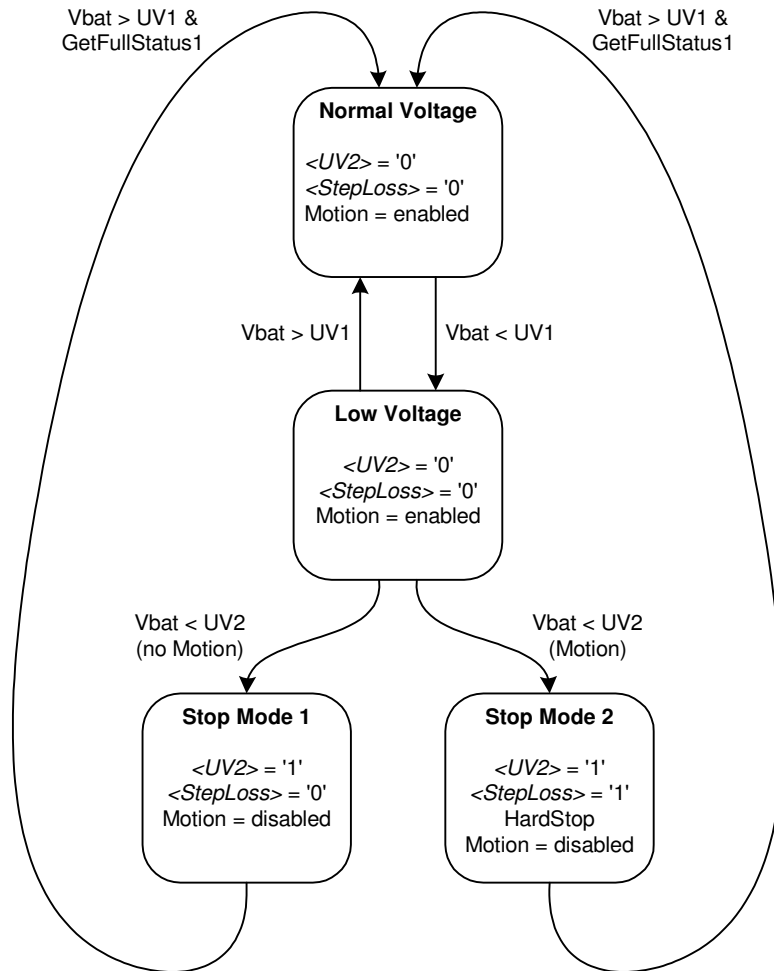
Vbat > UV1 & GetFullStatus1

Vbat > UV1 & GetFullStatus1

**Normal Voltage**

*<UV2>* = '0'
*<StepLoss>* = '0'
Motion = enabled

Vbat > UV1

Vbat < UV1

**Low Voltage**

*<UV2>* = '0'
*<StepLoss>* = '0'
Motion = enabled

Vbat < UV2
(no Motion)

Vbat < UV2
(Motion)

**Stop Mode 1**

*<UV2>* = '1'
*<StepLoss>* = '0'
Motion = disabled

**Stop Mode 2**

*<UV2>* = '1'
*<StepLoss>* = '1'
HardStop
Motion = disabled